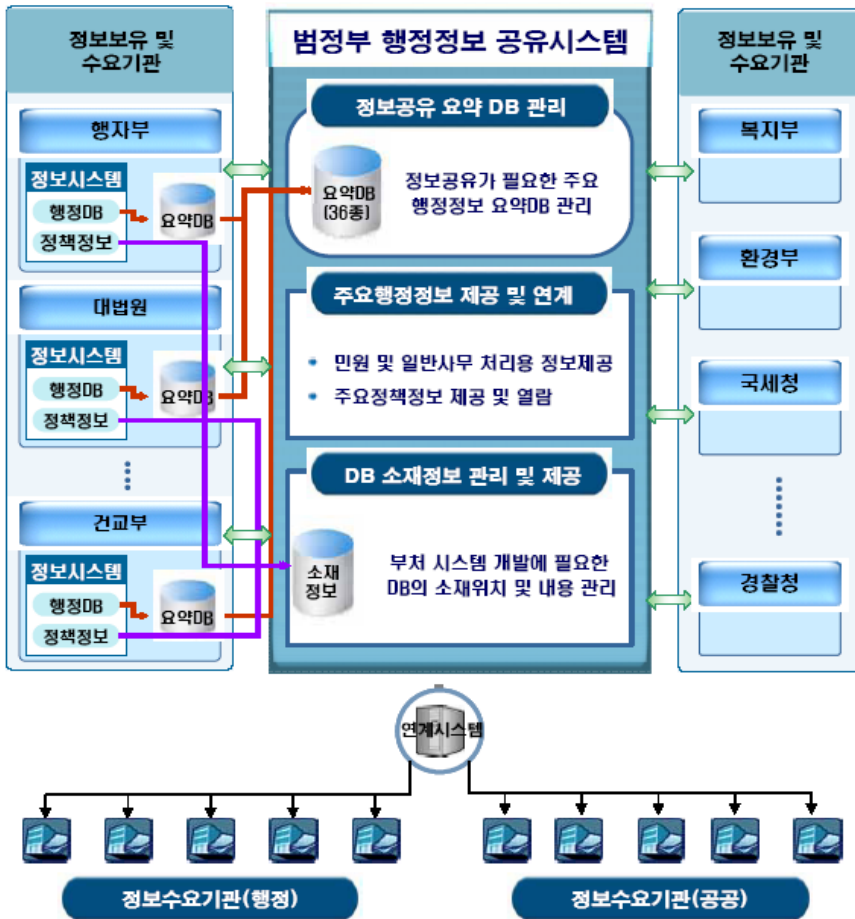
정보보유 및 수요기관

행자부

정보시스템

행정DB

요약DB

정책정보

대법원

정보시스템

행정DB

요약DB

정책정보

건교부

정보시스템

행정DB

요약DB

정책정보

범정부 행정정보 공유시스템

정보공유 요약 DB 관리

요약DB (36종)

정보공유가 필요한 주요 행정정보 요약DB 관리

주요행정정보 제공 및 연계

• 민원 및 일반사무 처리용 정보제공

• 주요정책정보 제공 및 열람

DB 소재정보 관리 및 제공

소재 정보

부처 시스템 개발에 필요한 DB의 소재위치 및 내용 관리

정보보유 및 수요기관

복지부

환경부

국세청

경찰청

연계시스템

정보수요기관(행정)

정보수요기관(공공)